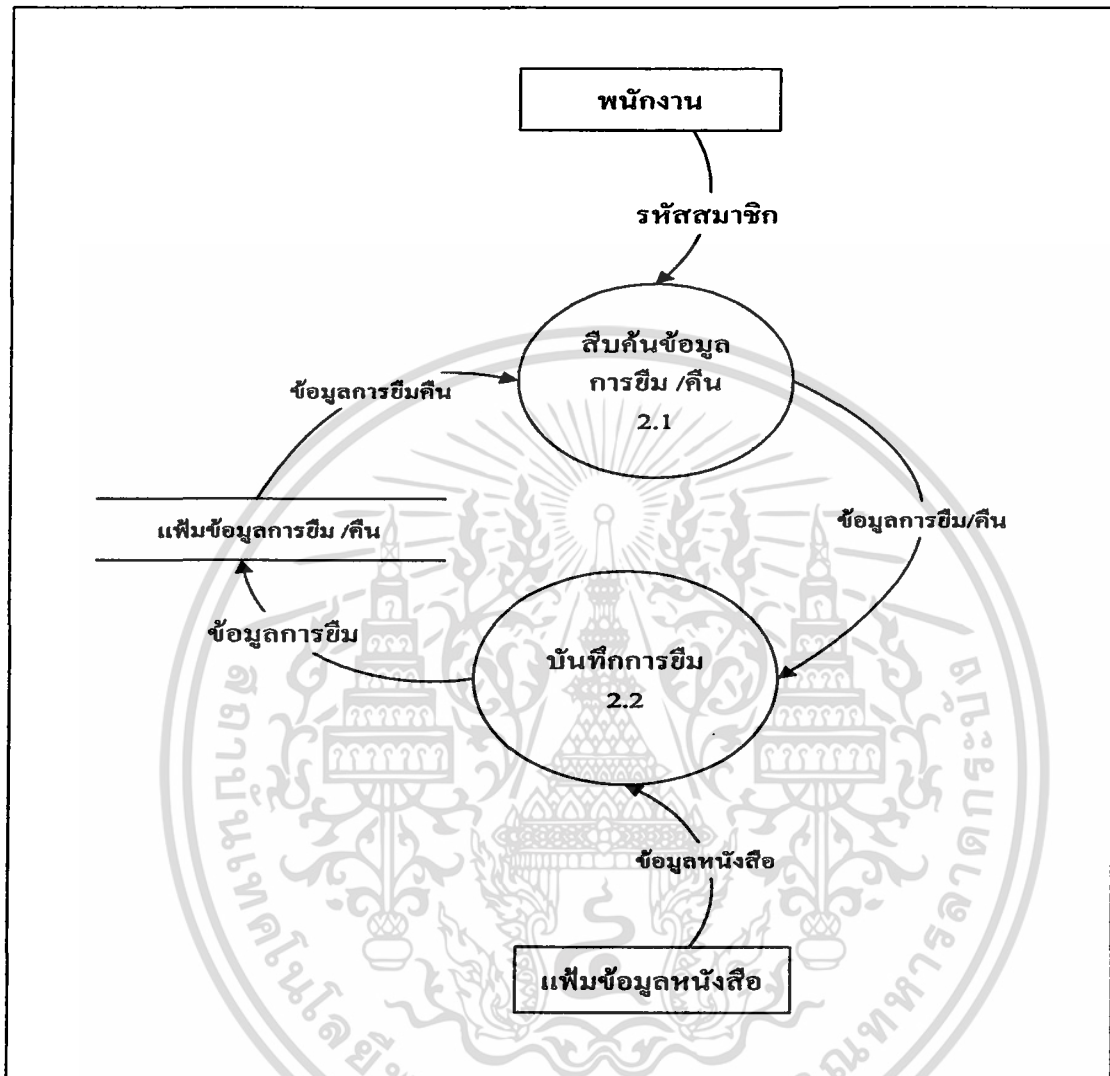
พนักงาน

รหัสสมาชิก

สืบค้นข้อมูล
การยืม /คืน
2.1

ข้อมูลการยืมคืน

แฟ้มข้อมูลการยืม /คืน

ข้อมูลการยืม/คืน

ข้อมูลการยืม

บันทึกการยืม
2.2

ข้อมูลหนังสือ

แฟ้มข้อมูลหนังสือ

สถาบันเทคโนโลยีพระจอมเกล้าเจ้าคุณทหารลาดกระบัง